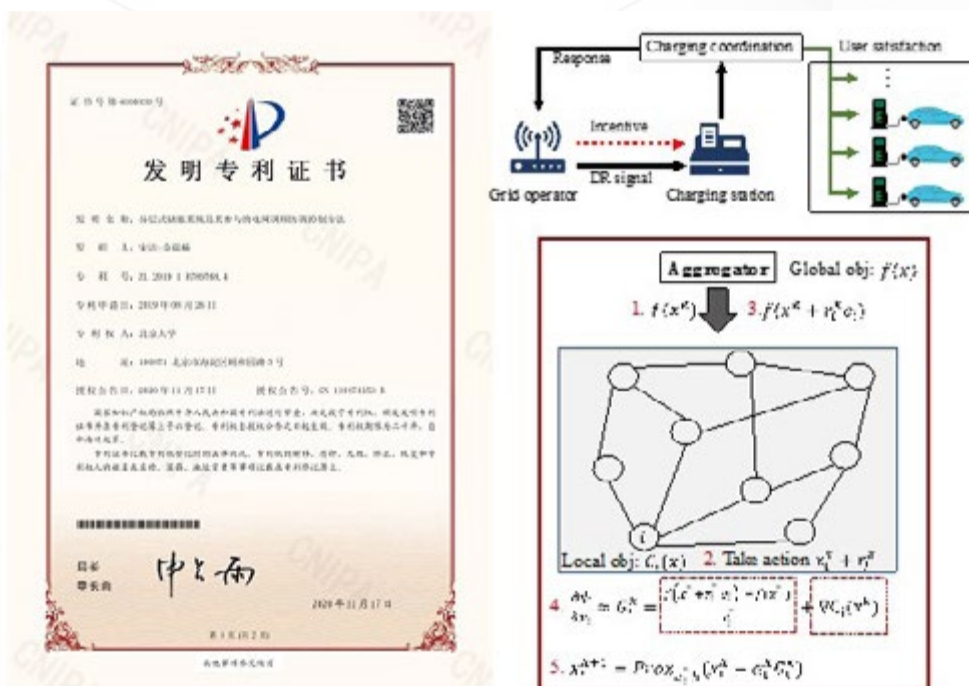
证书号第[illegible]号

发明专利证书

发明名称：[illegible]

发明人：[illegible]

专利号：ZL 2019 1 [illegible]

专利申请日：2019年09月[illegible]日

专利权人：北京大学

地址：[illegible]

授权公告日：2020年11月17日 授权公告号：CN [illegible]

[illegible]

局长
申长雨

2020年11月17日

第1页（共2页）

CNIPA

Charging coordination

Response

User satisfaction

Incentive

DR signal

Grid operator

Charging station

Aggregator Global obj: $f(x)$

1. $f(x^k)$ 3. $f(x^k + r_i^k e_i)$

Local obj: $C_i(x)$ 2. Take action $x_i^k + r_i^k$

4. $\frac{\partial \phi}{\partial x_i} = G_i^k = \frac{f(x^k + r_i^k e_i) - f(x^k)}{r_i^k} + \nabla C_i(x^k)$

5. $x_i^{k+1} = Proj_{x_i}(x_i^k - \alpha_i^k G_i^k)$